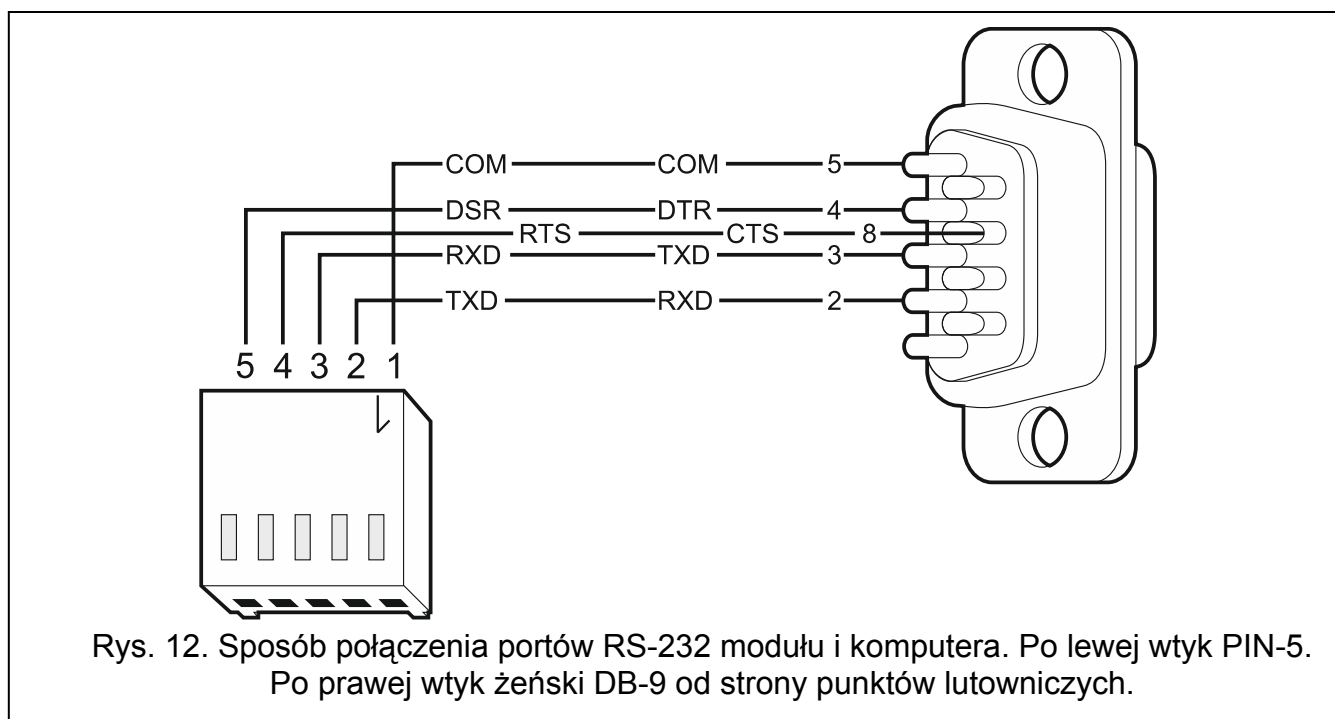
COM COM 5
DSR DTR 4
RTS CTS 8
RXD TXD 3
TXD RXD 2

5 4 3 2 1

Rys. 12. Sposób połączenia portów RS-232 modułu i komputera. Po lewej wtyk PIN-5. Po prawej wtyk żeński DB-9 od strony punktów lutowniczych.